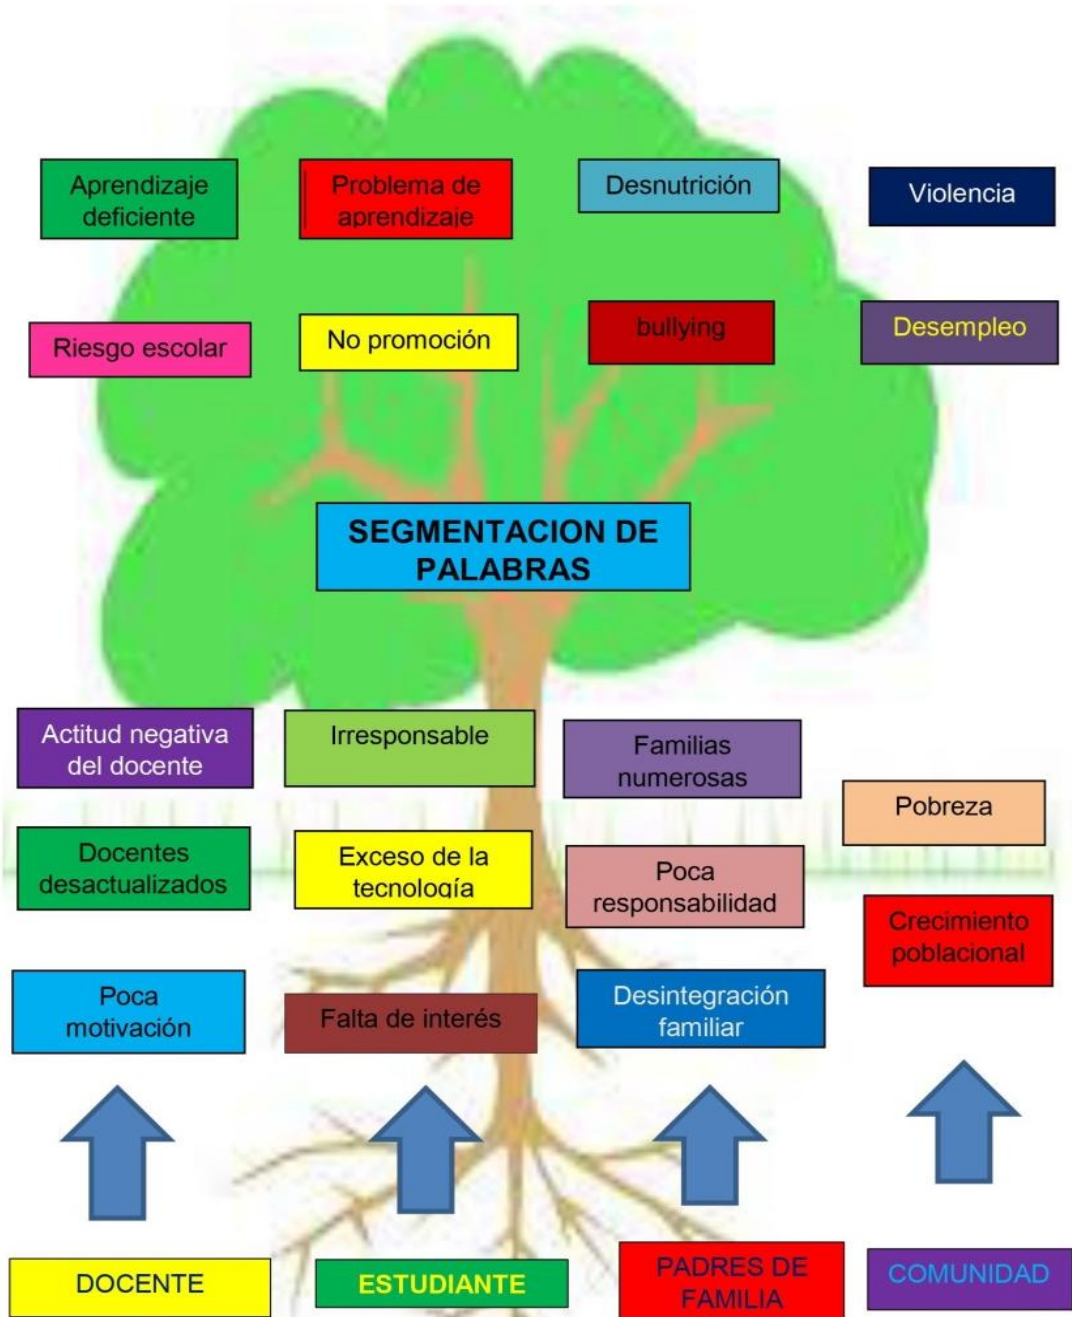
Aprendizaje deficiente

Problema de aprendizaje

Desnutrición

Violencia

Riesgo escolar

No promoción

bullying

Desempleo

SEGMENTACION DE PALABRAS

Actitud negativa del docente

Irresponsable

Familias numerosas

Pobreza

Docentes desactualizados

Exceso de la tecnología

Poca responsabilidad

Crecimiento poblacional

Poca motivación

Falta de interés

Desintegración familiar

DOCENTE

ESTUDIANTE

PADRES DE FAMILIA

COMUNIDAD